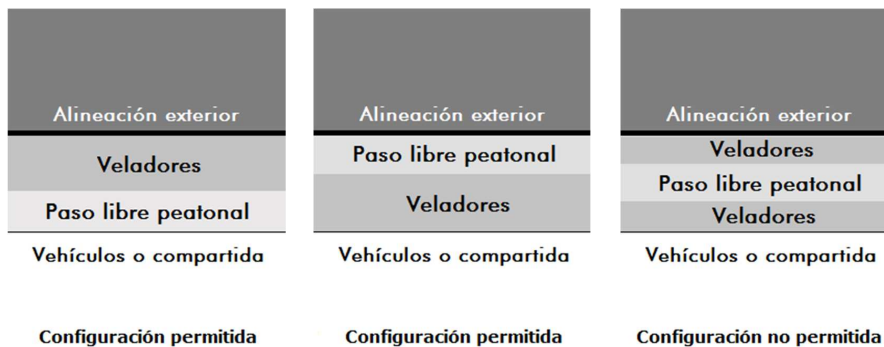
Alineación exterior

Veladores

Paso libre peatonal

Vehículos o compartida

Configuración permitida

Alineación exterior

Paso libre peatonal

Veladores

Vehículos o compartida

Configuración permitida

Alineación exterior

Veladores

Paso libre peatonal

Veladores

Vehículos o compartida

Configuración no permitida